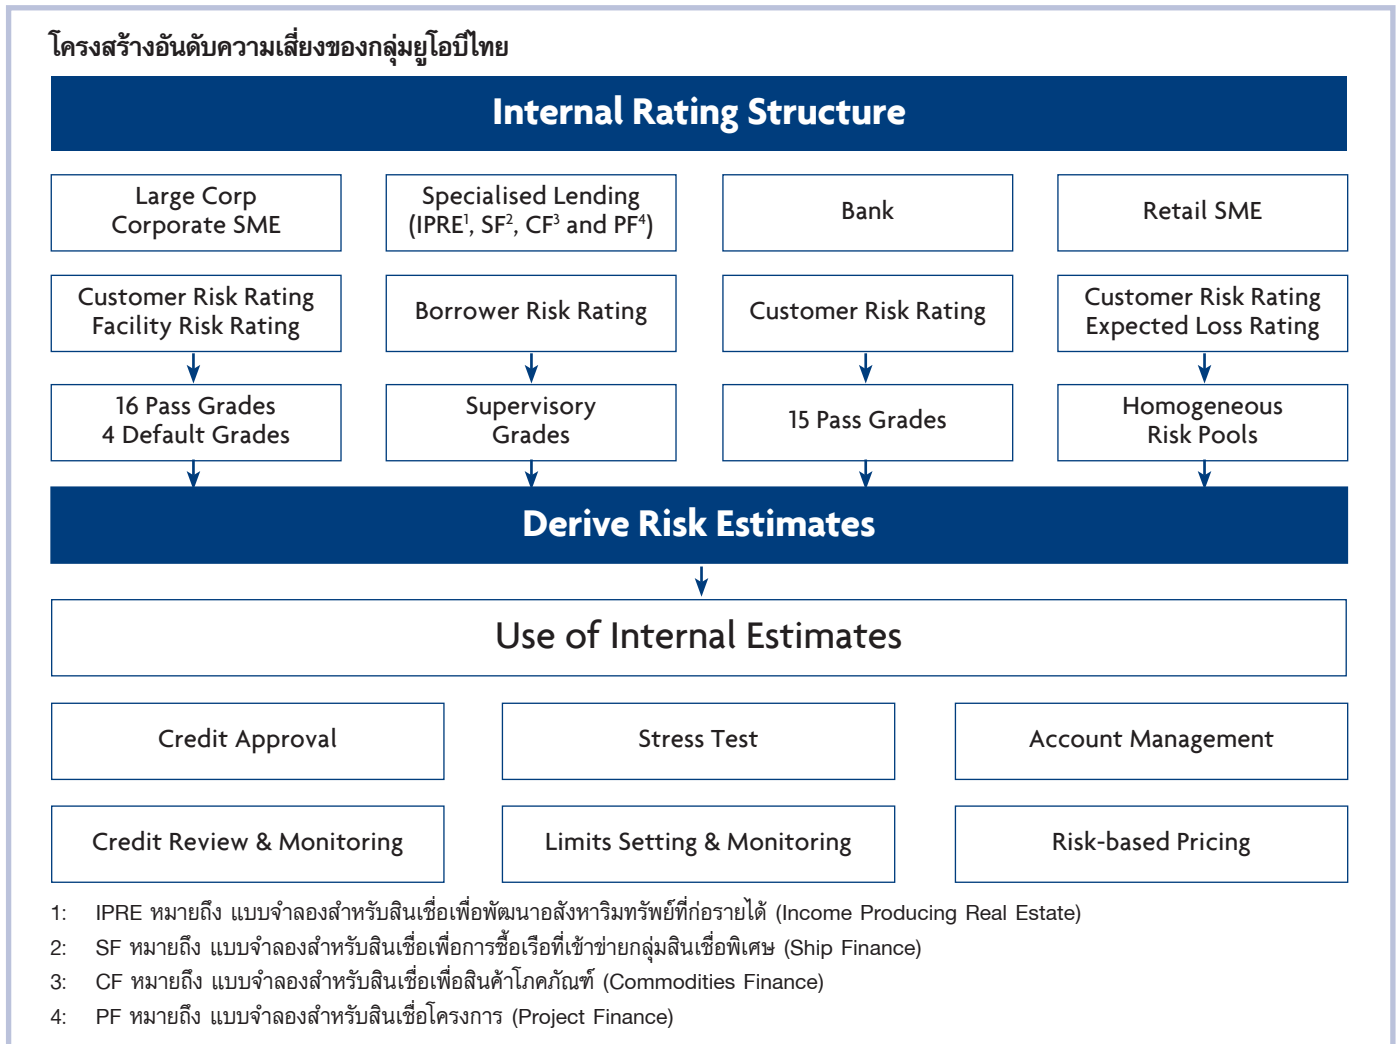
โครงสร้างอันดับความเสี่ยงของกลุ่มยูโอบีไทย

Internal Rating Structure

Large Corp
Corporate SME

Specialised Lending
(IPRE$^1$, SF$^2$, CF$^3$ and PF$^4$)

Bank

Retail SME

Customer Risk Rating
Facility Risk Rating

Borrower Risk Rating

Customer Risk Rating

Customer Risk Rating
Expected Loss Rating

16 Pass Grades
4 Default Grades

Supervisory
Grades

15 Pass Grades

Homogeneous
Risk Pools

Derive Risk Estimates

Use of Internal Estimates

Credit Approval

Stress Test

Account Management

Credit Review & Monitoring

Limits Setting & Monitoring

Risk-based Pricing

1: IPRE หมายถึง แบบจำลองสำหรับสินเชื่อเพื่อพัฒนาอสังหาริมทรัพย์ที่ก่อรายได้ (Income Producing Real Estate)
2: SF หมายถึง แบบจำลองสำหรับสินเชื่อเพื่อการซื้อเรือที่เข้าข่ายกลุ่มสินเชื่อพิเศษ (Ship Finance)
3: CF หมายถึง แบบจำลองสำหรับสินเชื่อเพื่อสินค้าโภคภัณฑ์ (Commodities Finance)
4: PF หมายถึง แบบจำลองสำหรับสินเชื่อโครงการ (Project Finance)